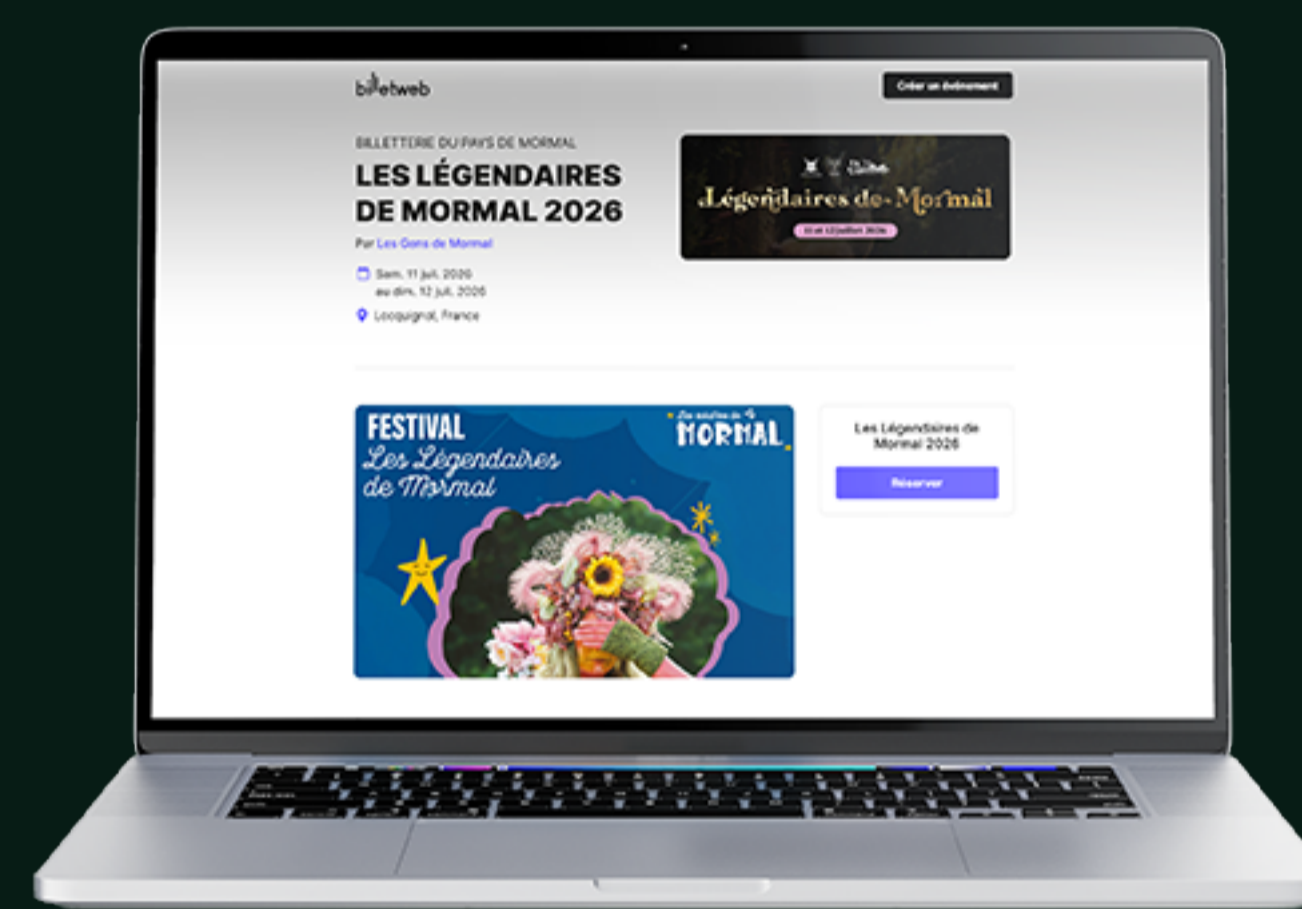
billetweb

Créer un événement

BILLETTERIE DU PAYS DE MORMAL

LES LÉGENDAIRES DE MORMAL 2026

Par Les Gens de Mormal

Sam. 11 juil. 2026 au dim. 12 juil. 2026

Locquignol, France

Légendaires de Mormal

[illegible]

FESTIVAL Les Légendaires de Mormal

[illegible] MORMAL

Les Légendaires de Mormal 2026

Réserver